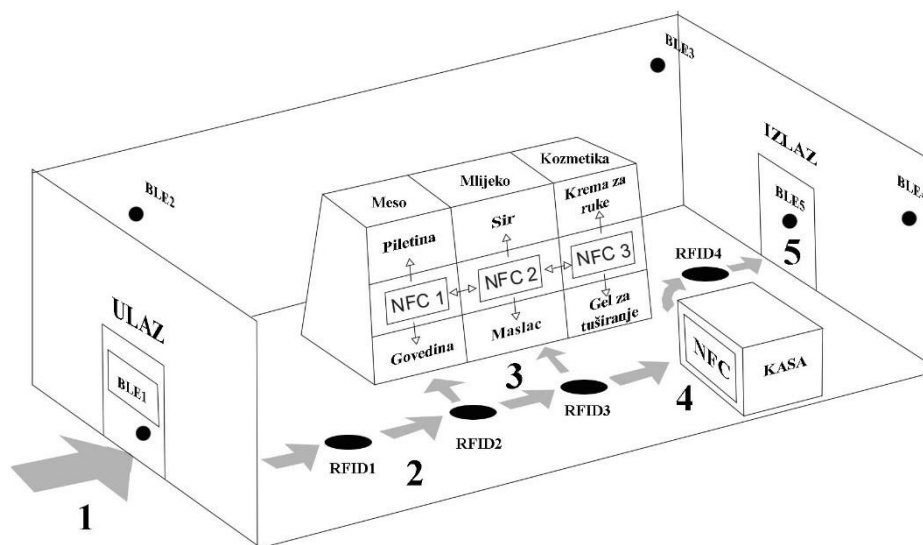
BLE3

IZLAZ

BLE2

Kozmetika

BLE4

Meso

Mlijeko

Krema za ruke

BLE5

Sir

Piletina

NFC 3

RFID4

5

NFC 2

NFC 1

ULAZ

Gel za tuširanje

Maslac

Govedina

NFC

KASA

BLE1

3

4

RFID3

RFID2

RFID1

2

1